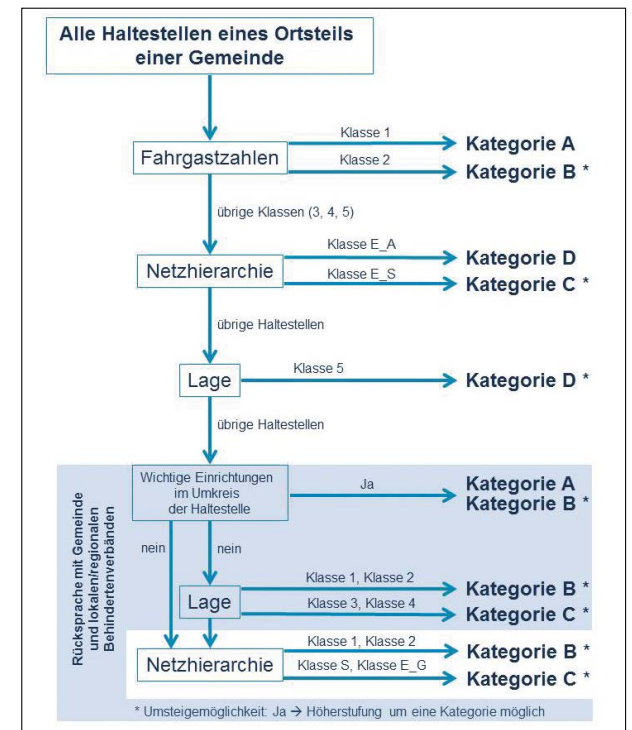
Alle Haltestellen eines Ortsteils einer Gemeinde

Fahrgastzahlen

Klasse 1

Kategorie A

Klasse 2

Kategorie B *

übrige Klassen (3, 4, 5)

Netzhierarchie

Klasse E_A

Kategorie D

Klasse E_S

Kategorie C *

übrige Haltestellen

Lage

Klasse 5

Kategorie D *

übrige Haltestellen

Rücksprache mit Gemeinde und lokalen/regionalen Behindertenverbänden

Wichtige Einrichtungen im Umkreis der Haltestelle

Ja

Kategorie A
Kategorie B *

nein

nein

Lage

Klasse 1, Klasse 2

Kategorie B *

Klasse 3, Klasse 4

Kategorie C *

Netzhierarchie

Klasse 1, Klasse 2

Kategorie B *

Klasse S, Klasse E_G

Kategorie C *

* Umsteigemöglichkeit: Ja → Höherstufung um eine Kategorie möglich